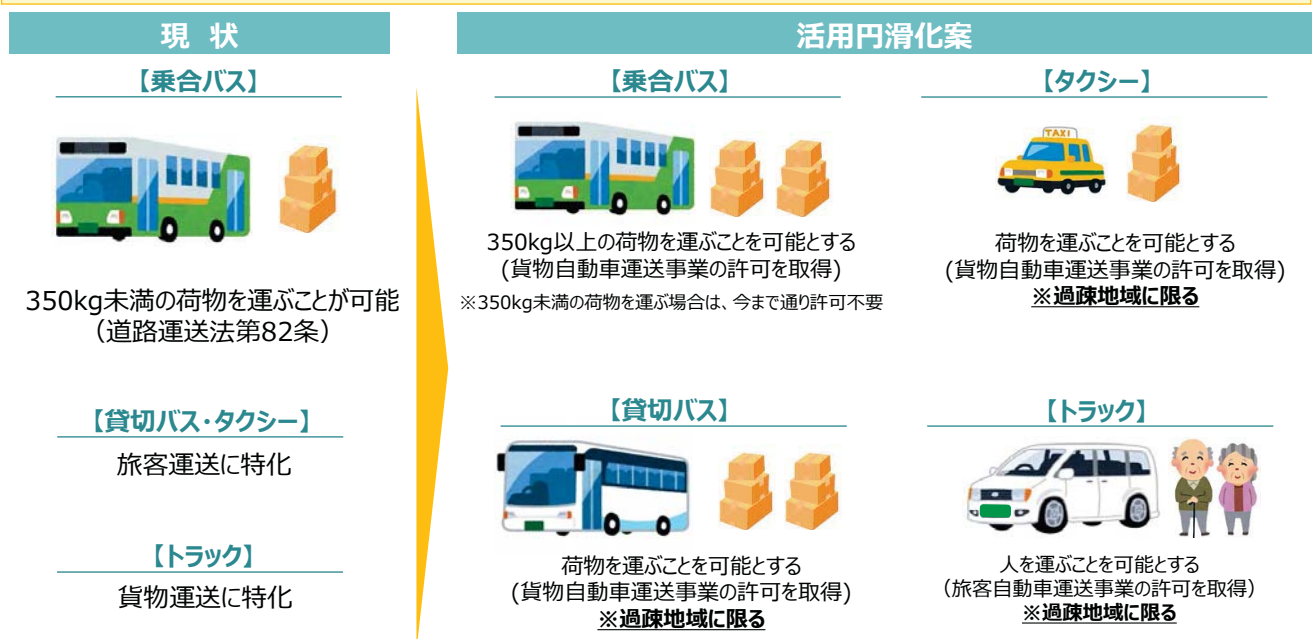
現　状

【乗合バス】

350kg未満の荷物を運ぶことが可能（道路運送法第82条）

【貸切バス・タクシー】

旅客運送に特化

【トラック】

貨物運送に特化

活用円滑化案

【乗合バス】

350kg以上の荷物を運ぶことを可能とする（貨物自動車運送事業の許可を取得）

※350kg未満の荷物を運ぶ場合は、今まで通り許可不要

【タクシー】

TAXI

荷物を運ぶことを可能とする（貨物自動車運送事業の許可を取得）

※過疎地域に限る

【貸切バス】

荷物を運ぶことを可能とする（貨物自動車運送事業の許可を取得）

※過疎地域に限る

【トラック】

人を運ぶことを可能とする（旅客自動車運送事業の許可を取得）

※過疎地域に限る